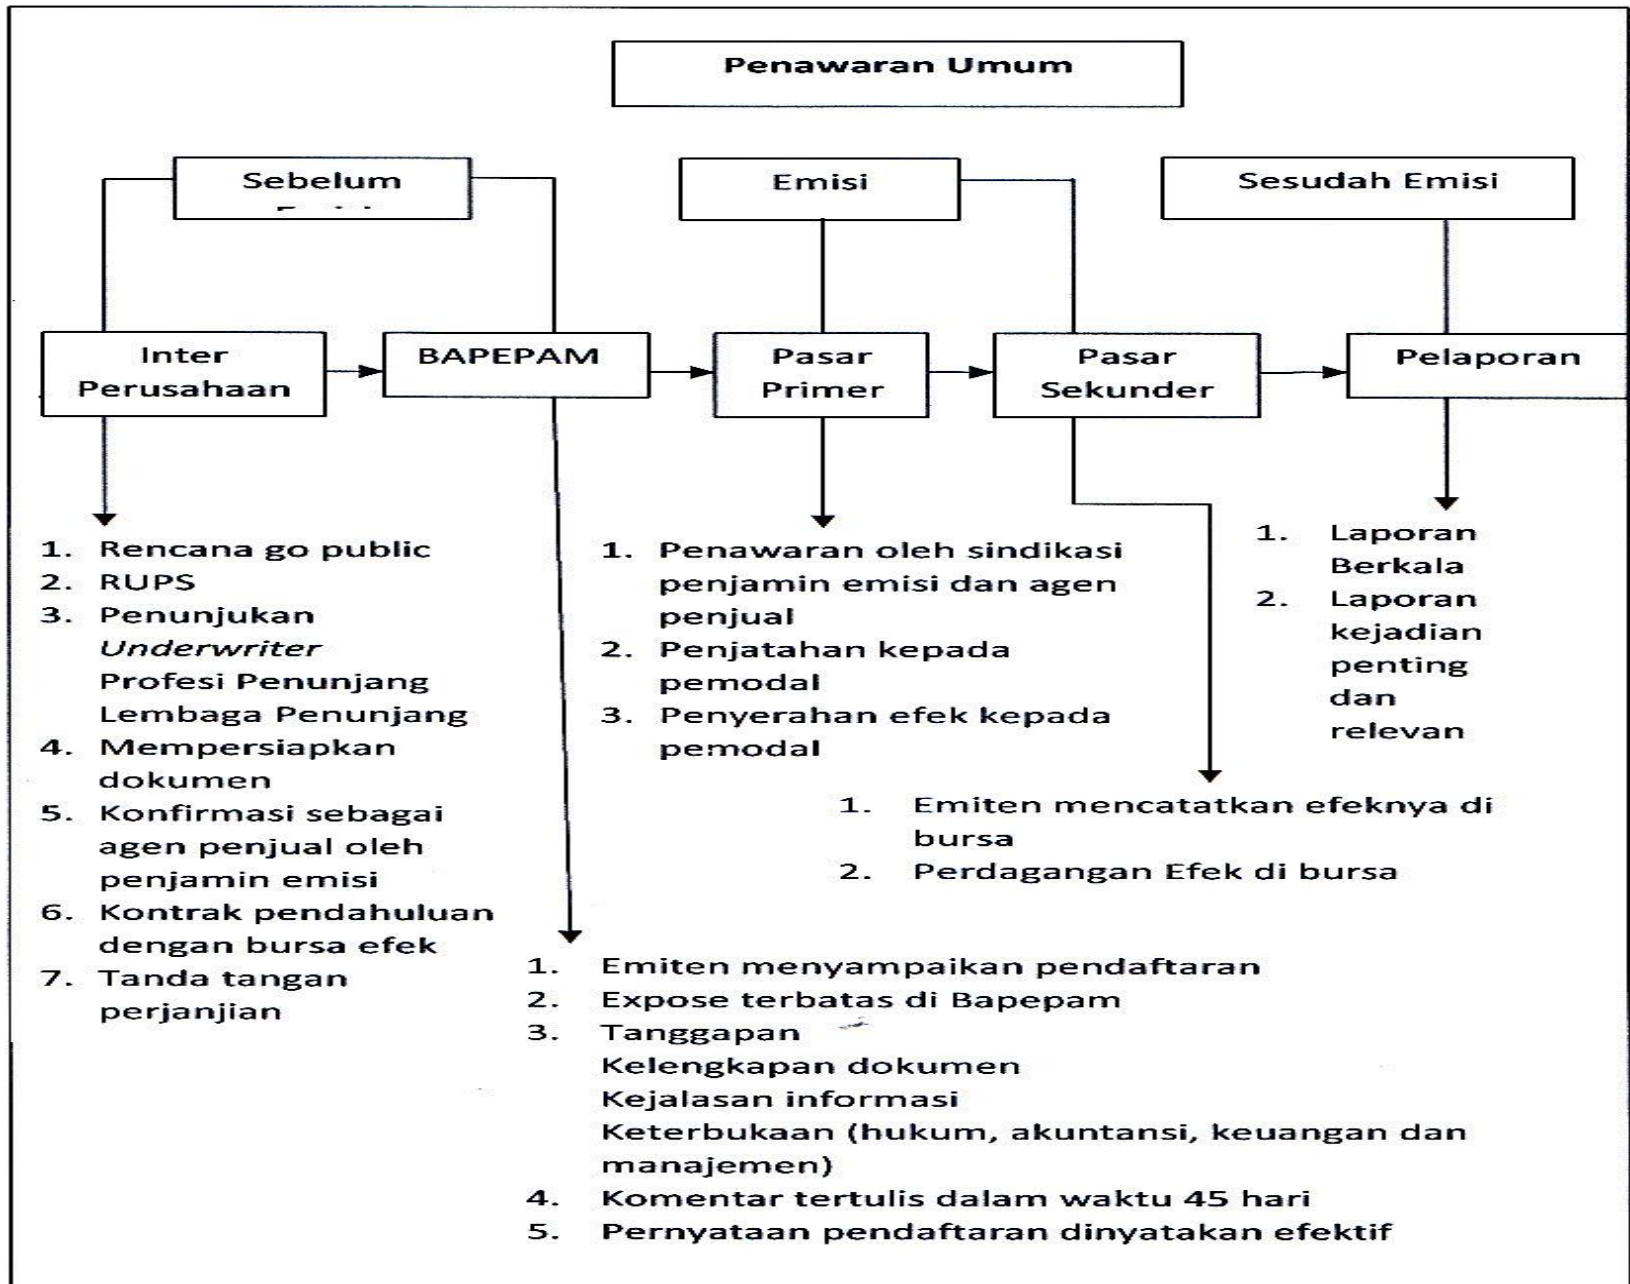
Penawaran Umum

Sebelum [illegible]

Emisi

Sesudah Emisi

Inter Perusahaan

BAPEPAM

Pasar Primer

Pasar Sekunder

Pelaporan

1. Rencana go public
2. RUPS
3. Penunjukan *Underwriter* Profesi Penunjang Lembaga Penunjang
4. Mempersiapkan dokumen
5. Konfirmasi sebagai agen penjual oleh penjamin emisi
6. Kontrak pendahuluan dengan bursa efek
7. Tanda tangan perjanjian

1. Penawaran oleh sindikasi penjamin emisi dan agen penjual
2. Penjatahan kepada pemodal
3. Penyerahan efek kepada pemodal

1. Laporan Berkala
2. Laporan kejadian penting dan relevan

1. Emiten mencatatkan efeknya di bursa
2. Perdagangan Efek di bursa

1. Emiten menyampaikan pendaftaran
2. Expose terbatas di Bapepam
3. Tanggapan
Kelengkapan dokumen
Kejalasan informasi
Keterbukaan (hukum, akuntansi, keuangan dan manajemen)
4. Komentar tertulis dalam waktu 45 hari
5. Pernyataan pendaftaran dinyatakan efektif